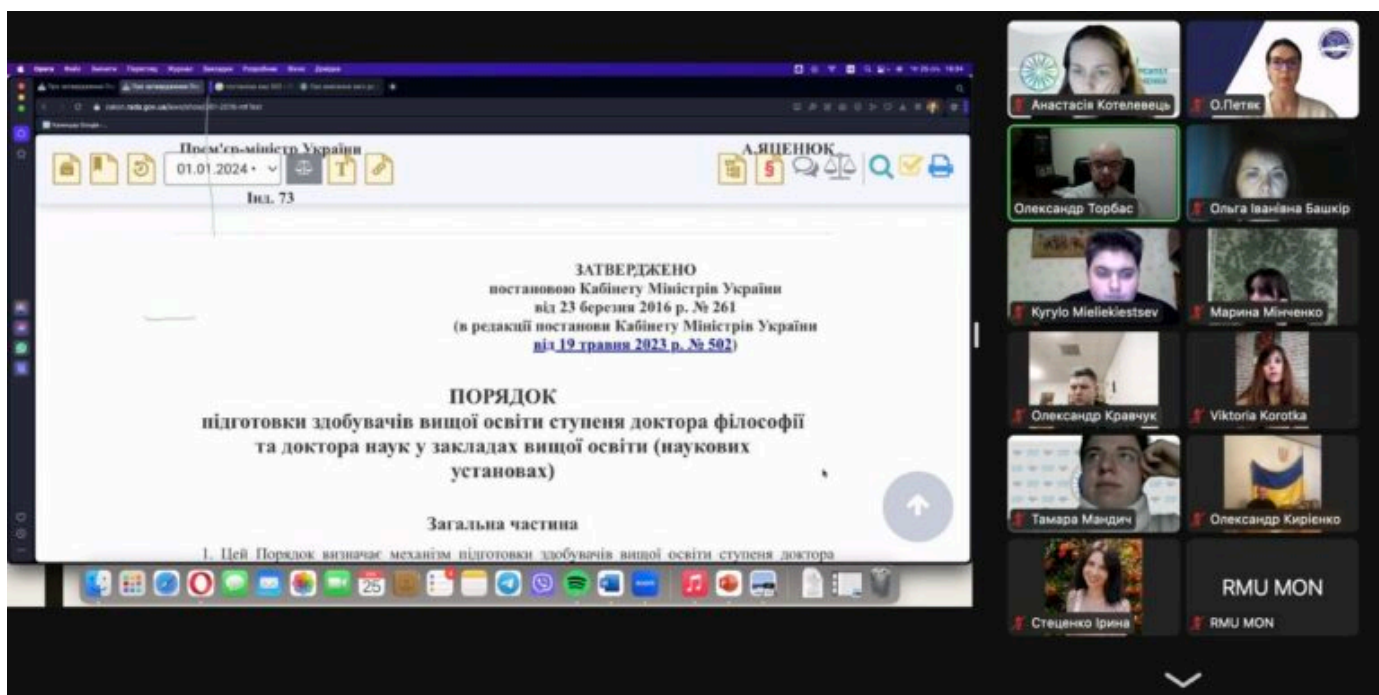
Прем'єр-міністр України

А.ЯЦЕНЮК

01.01.2024

Інд. 73

ЗАТВЕРДЖЕНО
постановою Кабінету Міністрів України
від 23 березня 2016 р. № 261
(в редакції постанови Кабінету Міністрів України
від 19 травня 2023 р. № 502)

ПОРЯДОК
підготовки здобувачів вищої освіти ступеня доктора філософії та доктора наук у закладах вищої освіти (наукових установах)

Загальна частина

1. Цей Порядок визначає механізм підготовки здобувачів вищої освіти ступеня доктора

Анастасія Котелевець
О.Петяк
Олександр Торбас
Ольга Іванівна Башкір
Kyrylo Mieliekiestsev
Марина Мінченко
Олександр Кравчук
Viktoria Korotka
Тамара Мандич
Олександр Кирієнко
Стеценко Ірина
RMU MON
RMU MON